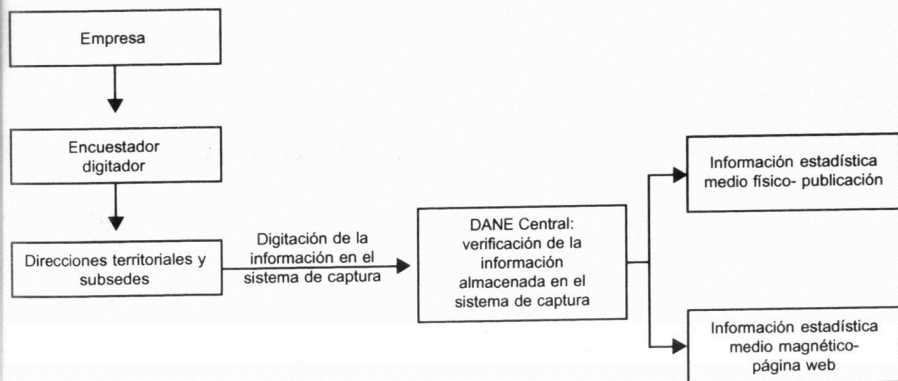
Empresa

Encuestador digitador

Direcciones territoriales y subsedes

Digitación de la información en el sistema de captura

DANE Central: verificación de la información almacenada en el sistema de captura

Información estadística medio físico- publicación

Información estadística medio magnético- página web